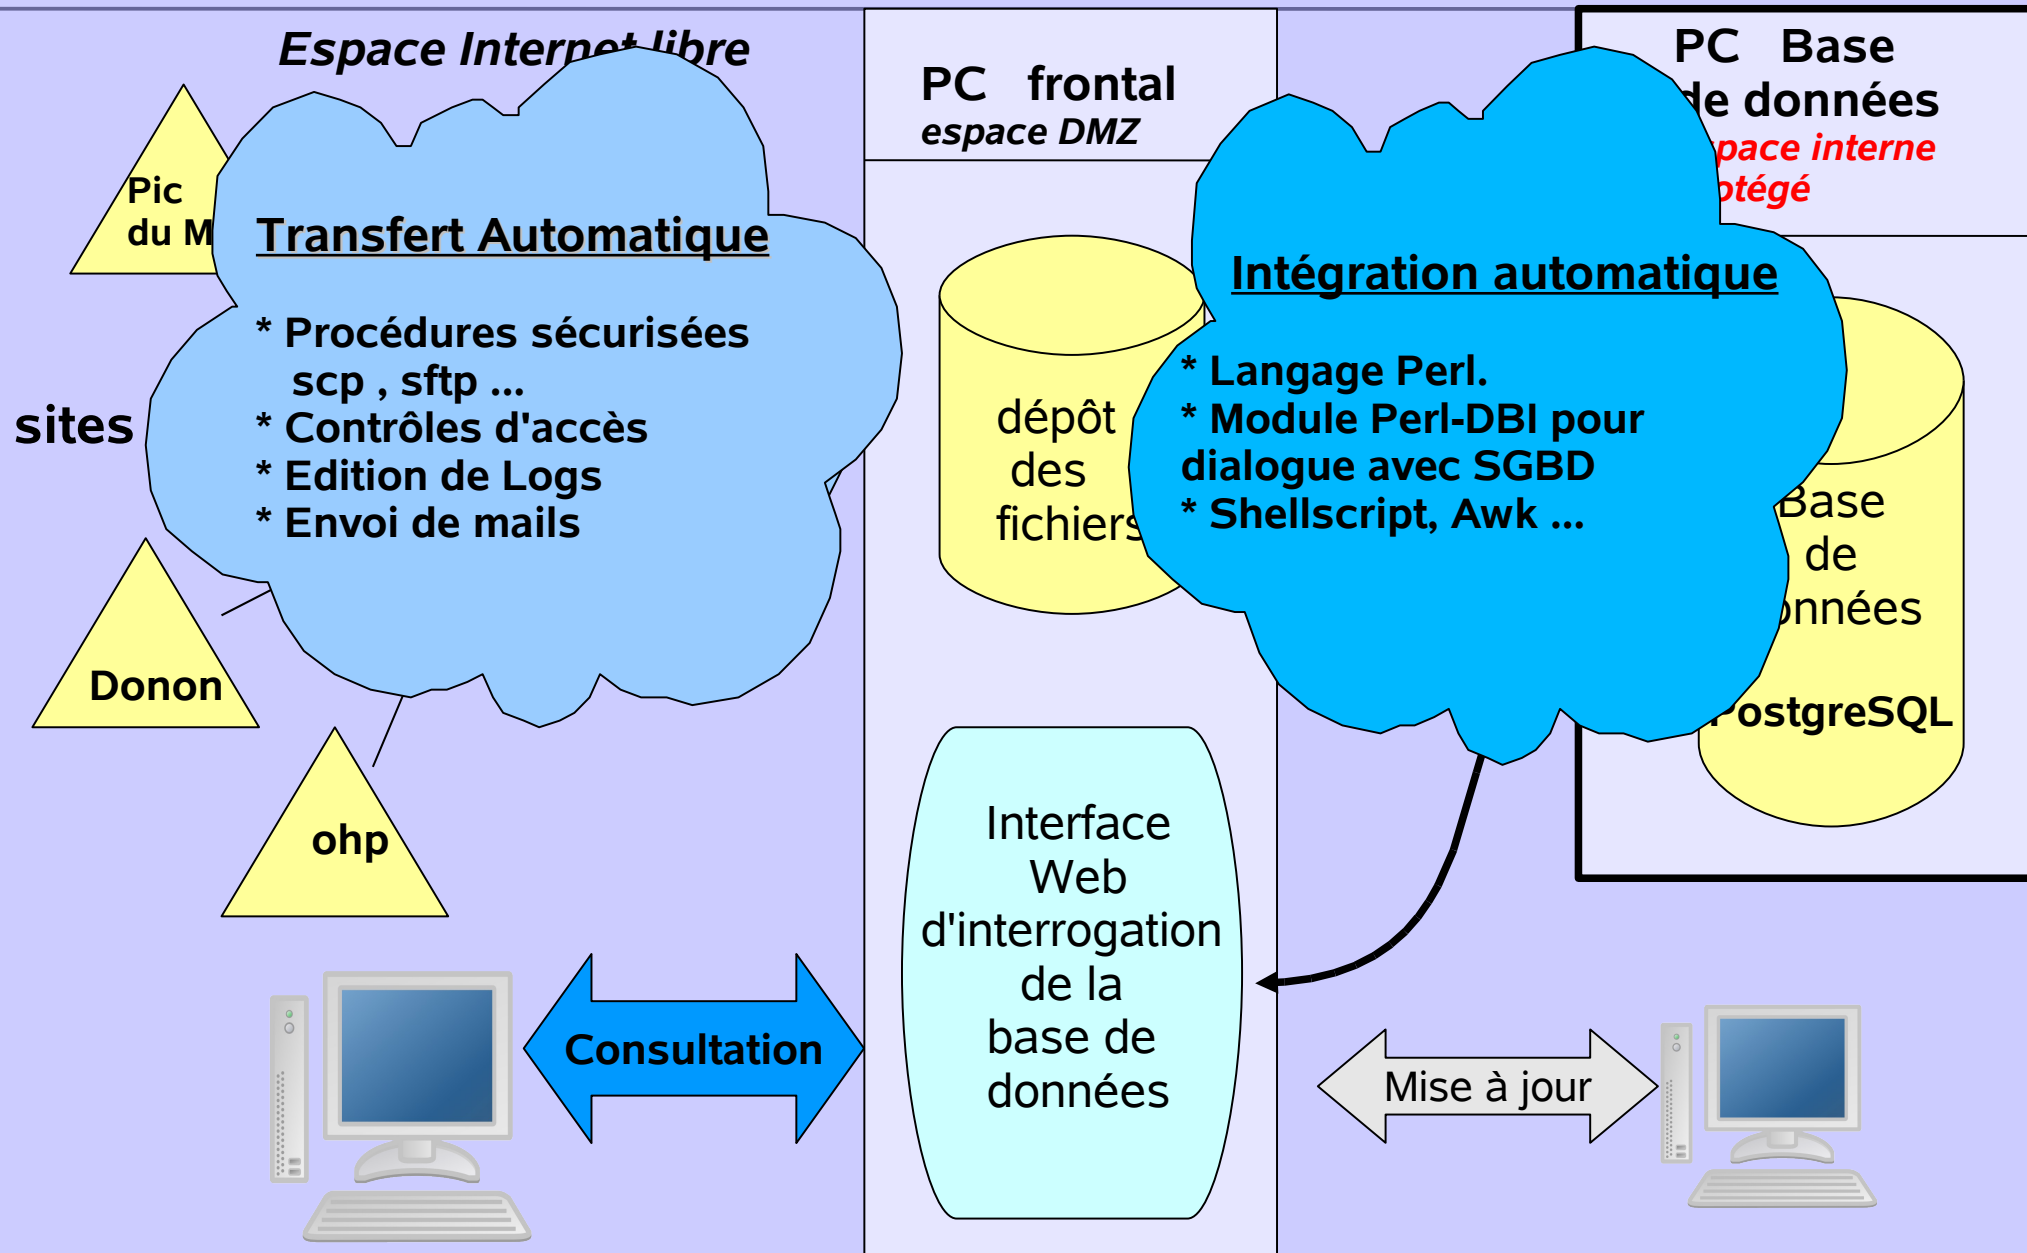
Espace Internet libre

Pic du M

sites

Transfert Automatique

* Procédures sécurisées scp , sftp ...
* Contrôles d'accès
* Edition de Logs
* Envoi de mails

Donon

ohp

PC frontal
espace DMZ

dépôt des fichiers

PC Base de données
pace interne
otégé

Intégration automatique

* Langage Perl.
* Module Perl-DBI pour dialogue avec SGBD
* Shellscript, Awk ...

Base de onnées
PostgreSQL

Interface Web d'interrogation de la base de données

Consultation

Mise à jour